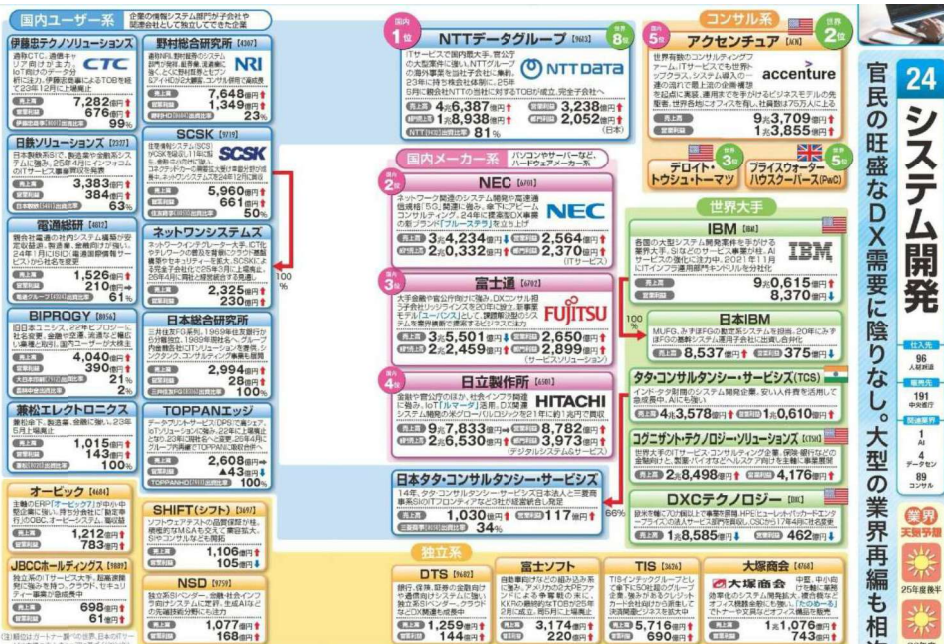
国内ユーザー系 企業の情報システム部門が子会社や関連会社として独立してできた企業

伊藤忠テクノソリューションズ
CTC
7,282億円
676億円
99%

日鉄ソリューションズ【2327】
3,383億円
384億円
63%

電通総研【4812】
1,526億円
210億円
61%

BIPROGY【8056】
4,040億円
390億円
21%
2%

兼松エレクトロニクス
1,015億円
143億円
100%

野村総合研究所【4307】
NRI
7,648億円
1,349億円
23%

SCSK【9719】
SCSK
5,960億円
661億円
50%

ネットワンシステムズ
2,325億円
230億円

日本総合研究所
2,994億円
28億円
100%

TOPPANエッジ
2,608億円
443億円
100%

オービック【4684】
1,212億円
783億円

SHIFT(シフト)【3697】
1,106億円
105億円

JBCCホールディングス【9889】
698億円
61億円

NSD【9759】
1,077億円
168億円

国内1位
NTTデータグループ【9613】
NTT DATA
世界8位
4兆6,387億円
1兆8,938億円
3,238億円
2,052億円
81%

国内メーカー系 パソコンやサーバーなど、ハードウェアメーカー系

国内2位
NEC【6701】
NEC
3兆4,234億円
2兆0,332億円
2,564億円
2,370億円
(ITサービス)

国内3位
富士通【6702】
FUJITSU
3兆5,501億円
2兆2,459億円
2,650億円
2,899億円
(サービスソリューション)

国内4位
日立製作所【6501】
HITACHI
9兆7,833億円
2兆6,530億円
8,782億円
3,973億円
(デジタルシステム&サービス)

日本タタ・コンサルタンシー・サービシズ
1,030億円
117億円
34%

100%
66%

独立系
DTS【9682】
1,259億円
144億円

富士ソフト
3,174億円
220億円

TIS【3626】
5,716億円
690億円

大塚商会【4768】
大塚商会
1兆1,076億円
743億円

コンサル系
国内5位
アクセンチュア【ACN】
世界2位
accenture
9兆3,709億円
1兆3,855億円

デロイト・トウシュ・トーマツ 世界3位
プライスウォーターハウスクーパース(PwC) 世界5位

世界大手
IBM【IBM】
IBM
9兆0,615億円
8,370億円

日本IBM
8,537億円
375億円
100%

タタ・コンサルタンシー・サービシズ(TCS)
4兆3,578億円
1兆0,610億円

コグニザント・テクノロジー・ソリューションズ【CTSH】
2兆8,498億円
4,176億円

DXCテクノロジー【DXC】
1兆8,585億円
462億円

24 システム開発
官民の旺盛なDX需要に陰りなし。大型の業界再編も相

96
191
1
4
89
業界天気予報
25年度後半